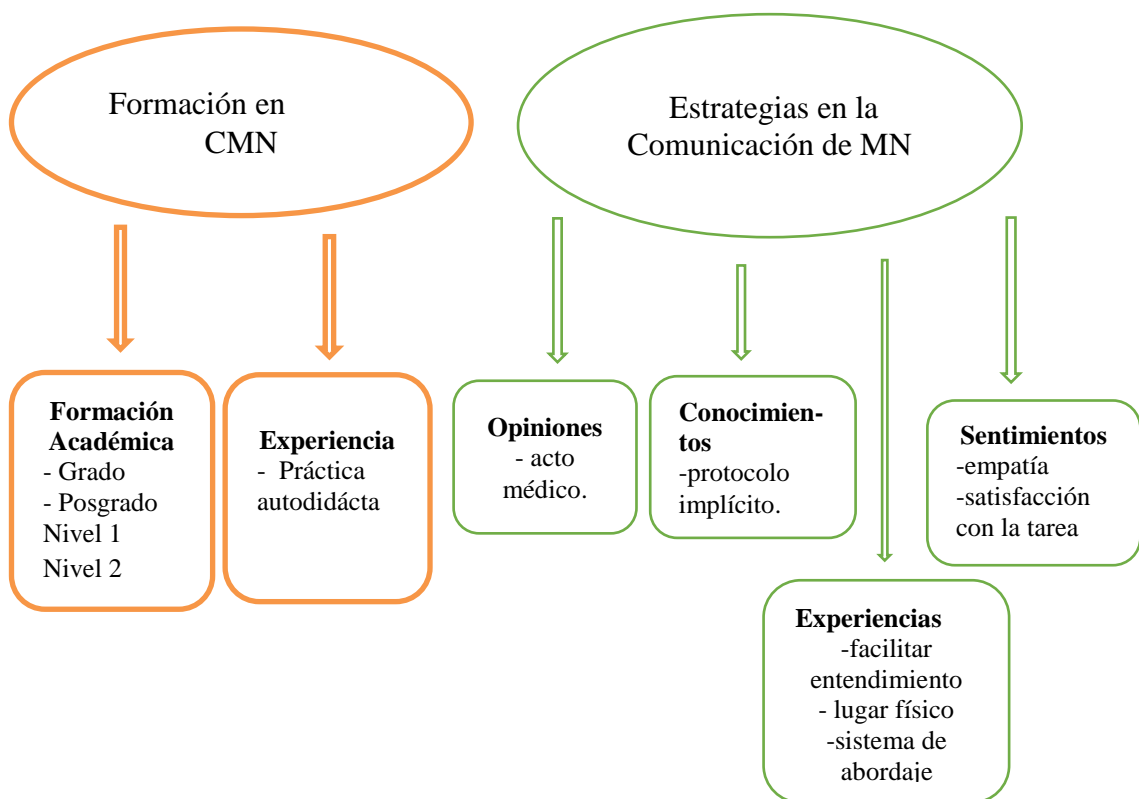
Formación en CMN

Estrategias en la Comunicación de MN

**Formación Académica**
- Grado
- Posgrado
Nivel 1
Nivel 2

**Experiencia**
- Práctica autodidácta

**Opiniones**
- acto médico.

**Conocimientos**
-protocolo implícito.

**Sentimientos**
-empatía
-satisfacción con la tarea

**Experiencias**
-facilitar entendimiento
- lugar físico
-sistema de abordaje